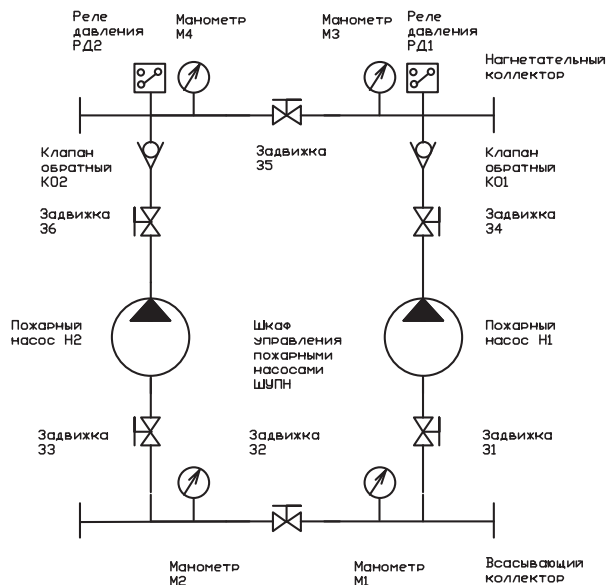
Реле давления РД2

Манометр М4

Манометр М3

Реле давления РД1

Нагнетательный коллектор

Клапан обратный К02

Задвижка З5

Клапан обратный К01

Задвижка З6

Задвижка З4

Пожарный насос Н2

Шкаф управления пожарными насосами ШУПН

Пожарный насос Н1

Задвижка З3

Задвижка З2

Задвижка З1

Манометр М2

Манометр М1

Всасывающий коллектор